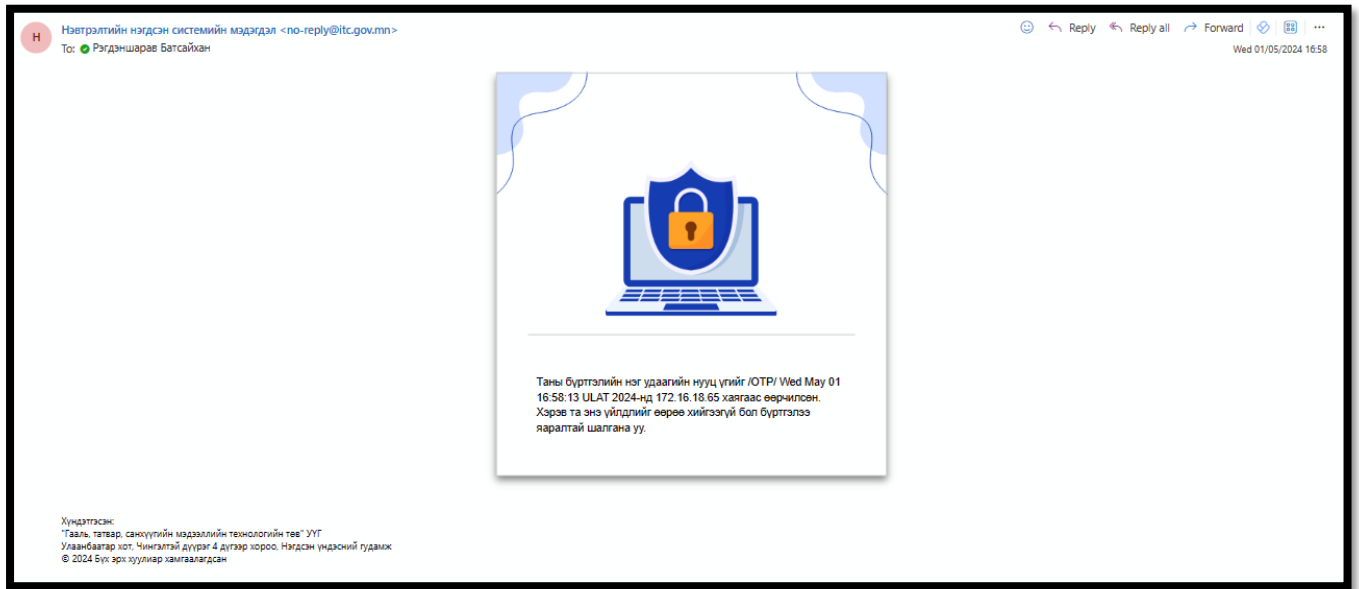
H

Нэвтрэлтийн нэгдсэн системийн мэдэгдэл <no-reply@itc.gov.mn>
To: Рэгдэншарав Батсайхан

Reply Reply all Forward ···
Wed 01/05/2024 16:58

Таны бүртгэлийн нэг удаагийн нууц үгийг /OTP/ Wed May 01 16:58:13 ULAT 2024-нд 172.16.18.65 хаягаас өөрчилсөн. Хэрэв та энэ үйлдлийг өөрөө хийгээгүй бол бүртгэлээ яаралтай шалгана уу.

Хүндэтгэсэн:
"Гааль, татвар, санхүүгийн мэдээллийн технологийн төв" УҮГ
Улаанбаатар хот, Чингэлтэй дүүрэг 4 дүгээр хороо, Нэгдсэн үндэсний гудамж
© 2024 Бүх эрх хуулиар хамгаалагдсан